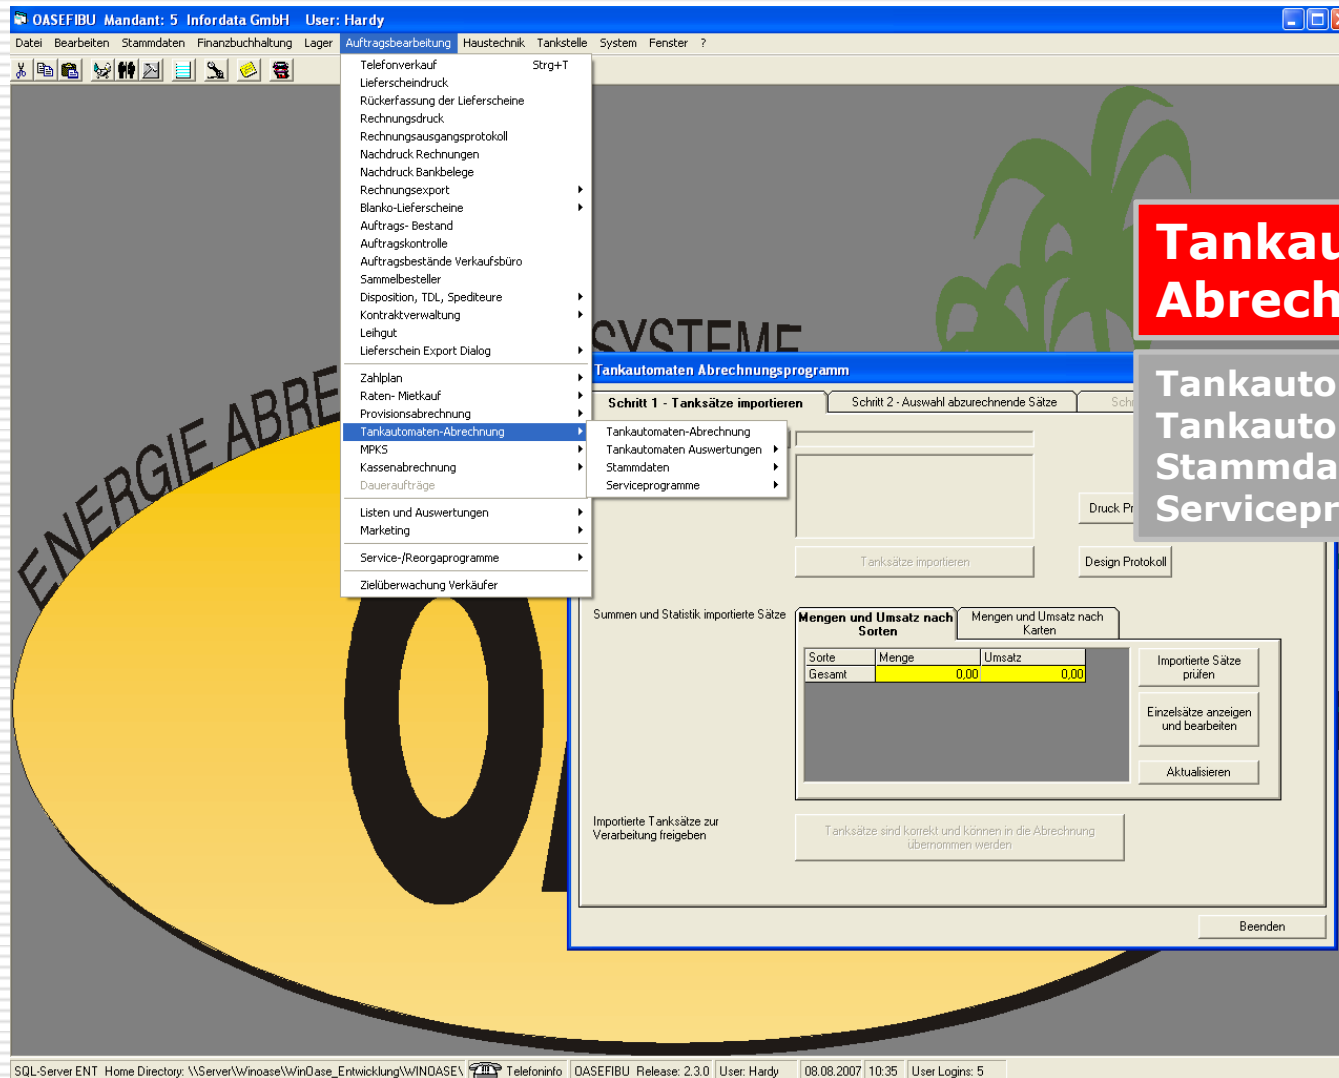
OASEFIBU Mandant: 5 Infordata GmbH User: Hardy

Datei Bearbeiten Stammdaten Finanzbuchhaltung Lager Auftragsbearbeitung Haustechnik Tankstelle System Fenster ?

Telefonverkauf Strg+T
Lieferscheindruck
Rückerfassung der Lieferscheine
Rechnungsdruck
Rechnungsausgangsprotokoll
Nachdruck Rechnungen
Nachdruck Bankbelege
Rechnungsexport
Blanko-Lieferscheine
Auftrags- Bestand
Auftragskontrolle
Auftragsbestände Verkaufsbüro
Sammelbesteller
Disposition, TDL, Spediteure
Kontraktverwaltung
Leihgut
Lieferschein Export Dialog
Zahlplan
Raten- Mietkauf
Provisionsabrechnung
Tankautomaten-Abrechnung
MPKS
Kassenabrechnung
Daueraufträge
Listen und Auswertungen
Marketing
Service-/Reorgaprogramme
Zielüberwachung Verkäufer

Tankautomaten-Abrechnung
Tankautomaten Auswertungen
Stammdaten
Serviceprogramme

ENERGIE ABRE
SYSTEME

Tankautomaten Abrechnungsprogramm

Schritt 1 - Tanksätze importieren
Schritt 2 - Auswahl abzurechnende Sätze
Schr

Druck Pr
Tanksätze importieren
Design Protokoll

Summen und Statistik importierte Sätze
Mengen und Umsatz nach Sorten
Mengen und Umsatz nach Karten

| Sorte | Menge | Umsatz |
|---|---|---|
| Gesamt | 0,00 | 0,00 |

Importierte Sätze prüfen
Einzelsätze anzeigen und bearbeiten
Aktualisieren

Importierte Tanksätze zur Verarbeitung freigeben
Tanksätze sind korrekt und können in die Abrechnung übernommen werden

Beenden

Tankau
Abrech

Tankauto
Tankauto
Stammda
Servicepr

SQL-Server ENT Home Directory: \\Server\Winoase\WinOase_Entwicklung\WINOASE\ Telefoninfo OASEFIBU Release: 2.3.0 User: Hardy 08.08.2007 10:35 User Logins: 5